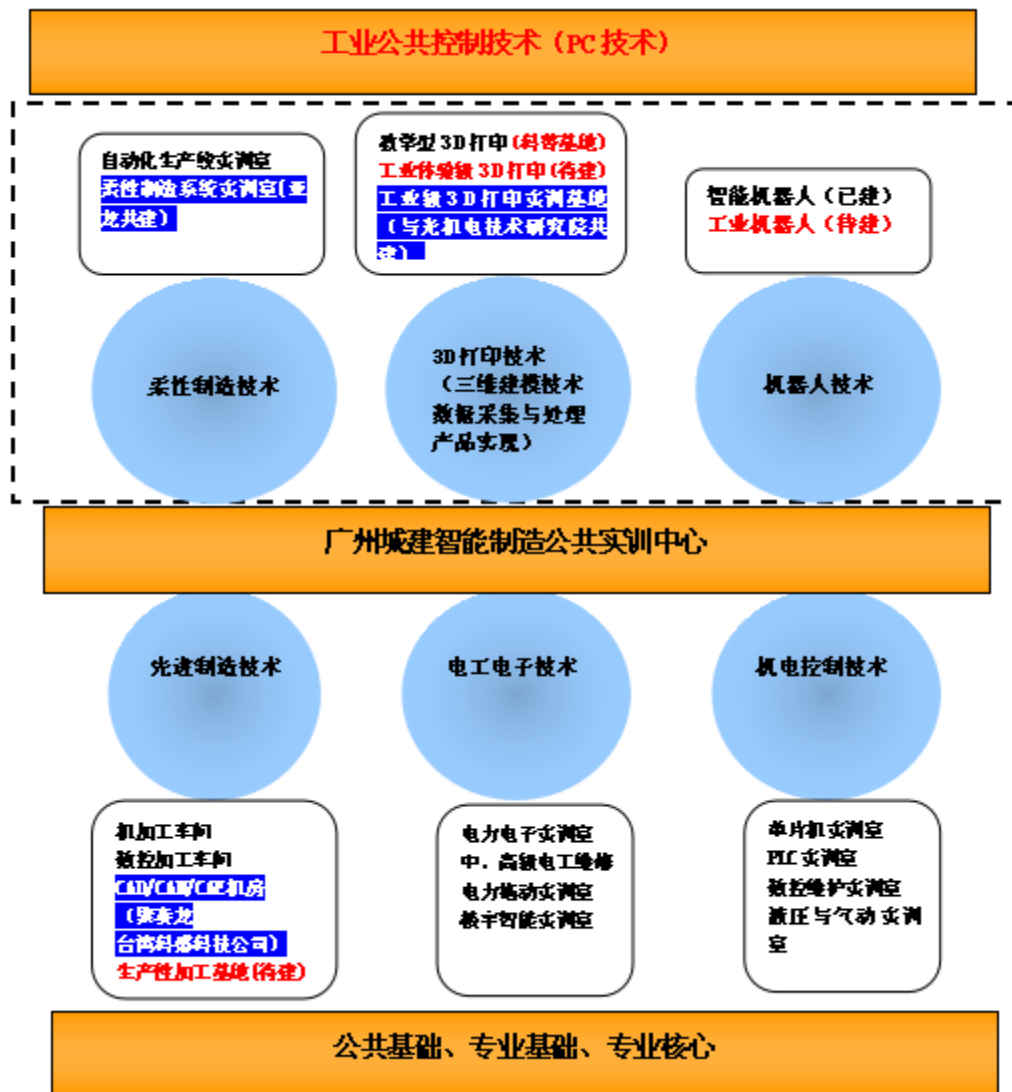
工业公共控制技术（PC技术）

自动化生产线实训室
柔性制造系统实训室(亚龙共建)

教学型3D打印(科普基地)
工业体验级3D打印(待建)
工业级3D打印实训基地(与光机电技术研究院共建)

智能机器人（已建）
工业机器人（待建）

柔性制造技术

3D打印技术（三维建模技术 数据采集与处理 产品实现）

机器人技术

广州城建智能制造公共实训中心

先进制造技术

电工电子技术

机电控制技术

机加工车间
数控加工车间
CAD/CAM/CAE机房（张家龙台湾科都科技公司）
生产性加工基地(待建)

电力电子实训室
中、高级电工维修
电力拖动实训室
楼宇智能实训室

单片机实训室
PLC实训室
数控维护实训室
液压与气动实训室

公共基础、专业基础、专业核心